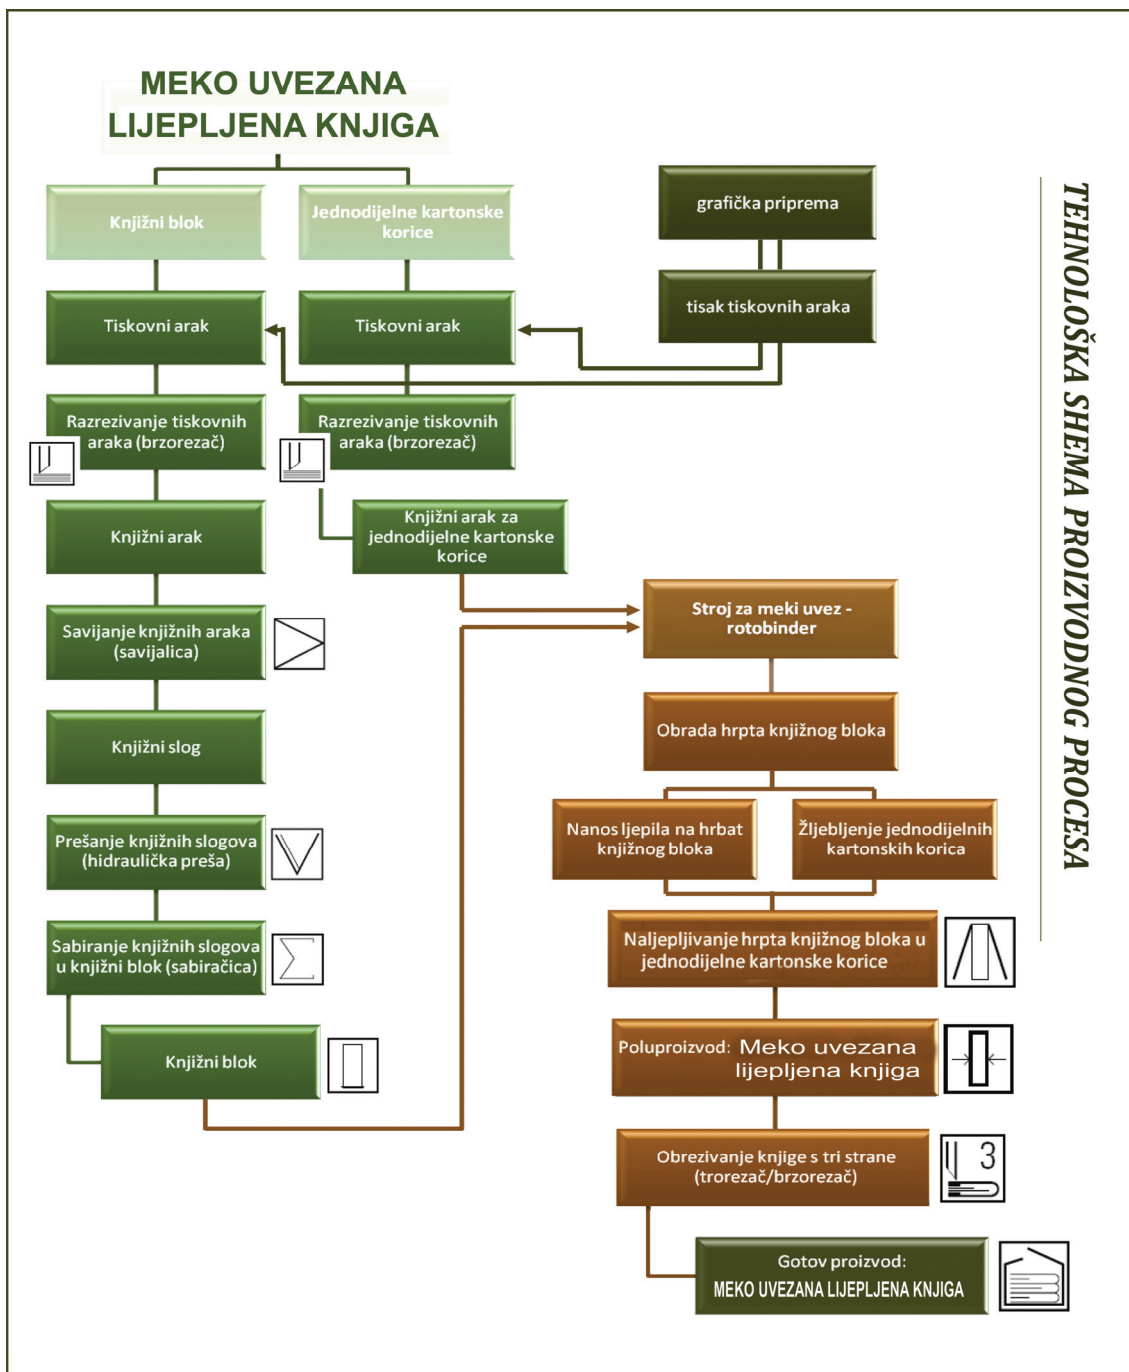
MEKO UVEZANA LIJEPLJENA KNJIGA

Knjižni blok

Jednodijelne kartonske korice

grafička priprema

tisak tiskovnih araka

Tiskovni arak

Tiskovni arak

Razrezivanje tiskovnih araka (brzorezač)

Razrezivanje tiskovnih araka (brzorezač)

Knjižni arak

Knjižni arak za jednodijelne kartonske korice

Stroj za meki uvez - rotobinder

Savijanje knjižnih araka (savijalica)

Obrada hrpta knjižnog bloka

Knjižni slog

Nanos ljepila na hrbat knjižnog bloka

Žljebljenje jednodijelnih kartonskih korica

Prešanje knjižnih slogova (hidraulička preša)

Naljepljivanje hrpta knjižnog bloka u jednodijelne kartonske korice

Sabiranje knjižnih slogova u knjižni blok (sabiračica)

$\sum$

Knjižni blok

Poluproizvod: Meko uvezana lijepljena knjiga

Obrezivanje knjige s tri strane (trorezač/brzorezač)

3

Gotov proizvod: MEKO UVEZANA LIJEPLJENA KNJIGA

TEHNOLOŠKA SHEMA PROIZVODNOG PROCESA